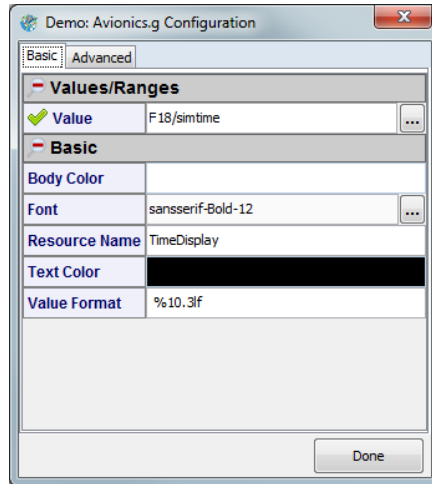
Demo: Avionics.g Configuration

Basic | Advanced

Values/Ranges

| Value | F18/simtime |
|---|---|

Basic

| Body Color | |
|---|---|
| Font | sansserif-Bold-12 |
| Resource Name | TimeDisplay |
| Text Color | |
| Value Format | %10.3lf |

Done